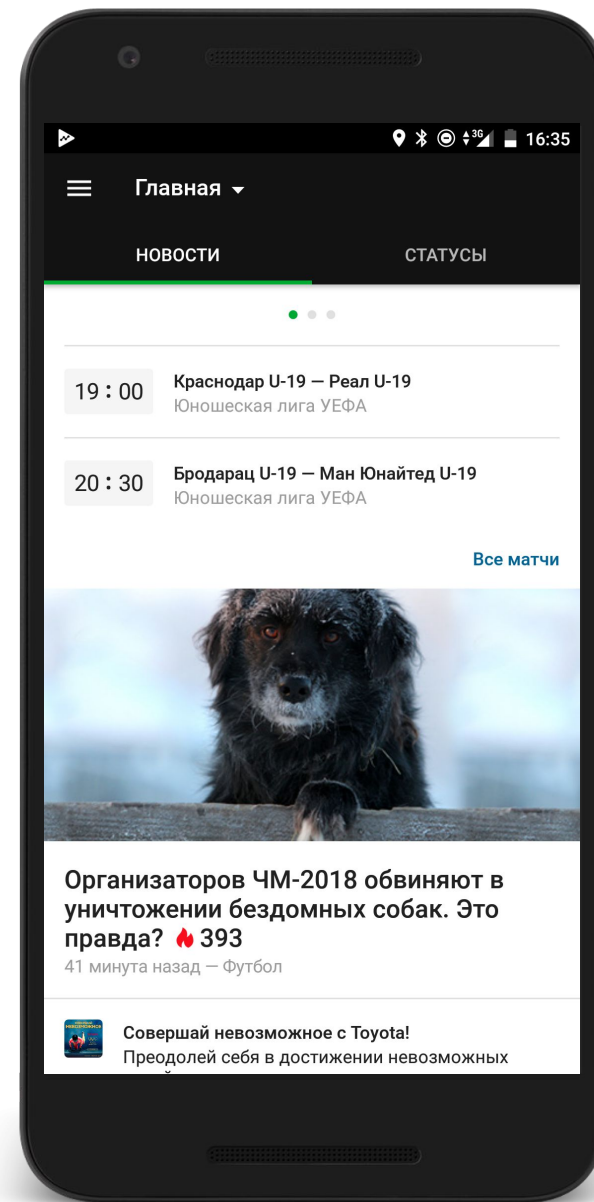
3G 16:35

Главная

НОВОСТИ

СТАТУСЫ

19 : 00
Краснодар U-19 — Реал U-19
Юношеская лига УЕФА

20 : 30
Бродарац U-19 — Ман Юнайтед U-19
Юношеская лига УЕФА

Все матчи

Организаторов ЧМ-2018 обвиняют в уничтожении бездомных собак. Это правда? 393
41 минута назад — Футбол

Совершай невозможное с Toyota!
Преодолей себя в достижении невозможных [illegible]